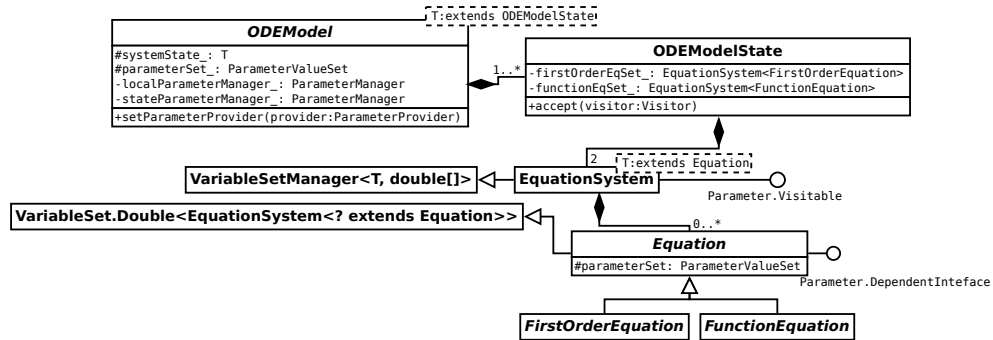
T:extends ODEModelState

ODEModel

#systemState_: T
#parameterSet_: ParameterValueSet
-localParameterManager_: ParameterManager
-stateParameterManager_: ParameterManager

+setParameterProvider(provider:ParameterProvider)

1..*

ODEModelState

-firstOrderEqSet_: EquationSystem<FirstOrderEquation>
-functionEqSet_: EquationSystem<FunctionEquation>

+accept(visitor:Visitor)

2

T:extends Equation

VariableSetManager<T, double[]>

EquationSystem

Parameter.Visitable

VariableSet.Double<EquationSystem<? extends Equation>>

0..*

Equation

#parameterSet: ParameterValueSet

Parameter.DependentInteface

FirstOrderEquation

FunctionEquation